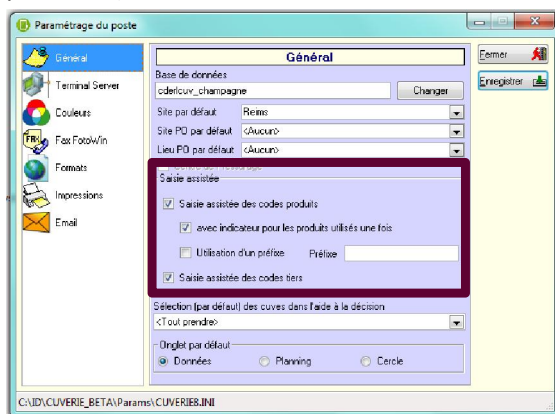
Paramétrage du poste

Général
Terminal Server
Couleurs
Fax FotoWin
Formats
Impressions
Email

Général

Base de données
cderlcuv_champagne
Changer

Site par défaut
Reims
Site PO par défaut
<Aucun>
Lieu PO par défaut
<Aucun>

Saisie assistée
Saisie assistée des codes produits
avec indicateur pour les produits utilisés une fois
Utilisation d'un préfixe
Préfixe
Saisie assistée des codes tiers

Sélection (par défaut) des cuves dans l'aide à la décision
<Tout prendre>

Onglet par défaut
Données
Planning
Cercle

Fermer
Enregistrer

C:\ID\CUVERIE_BETA\Params\CUVERIE8.INI